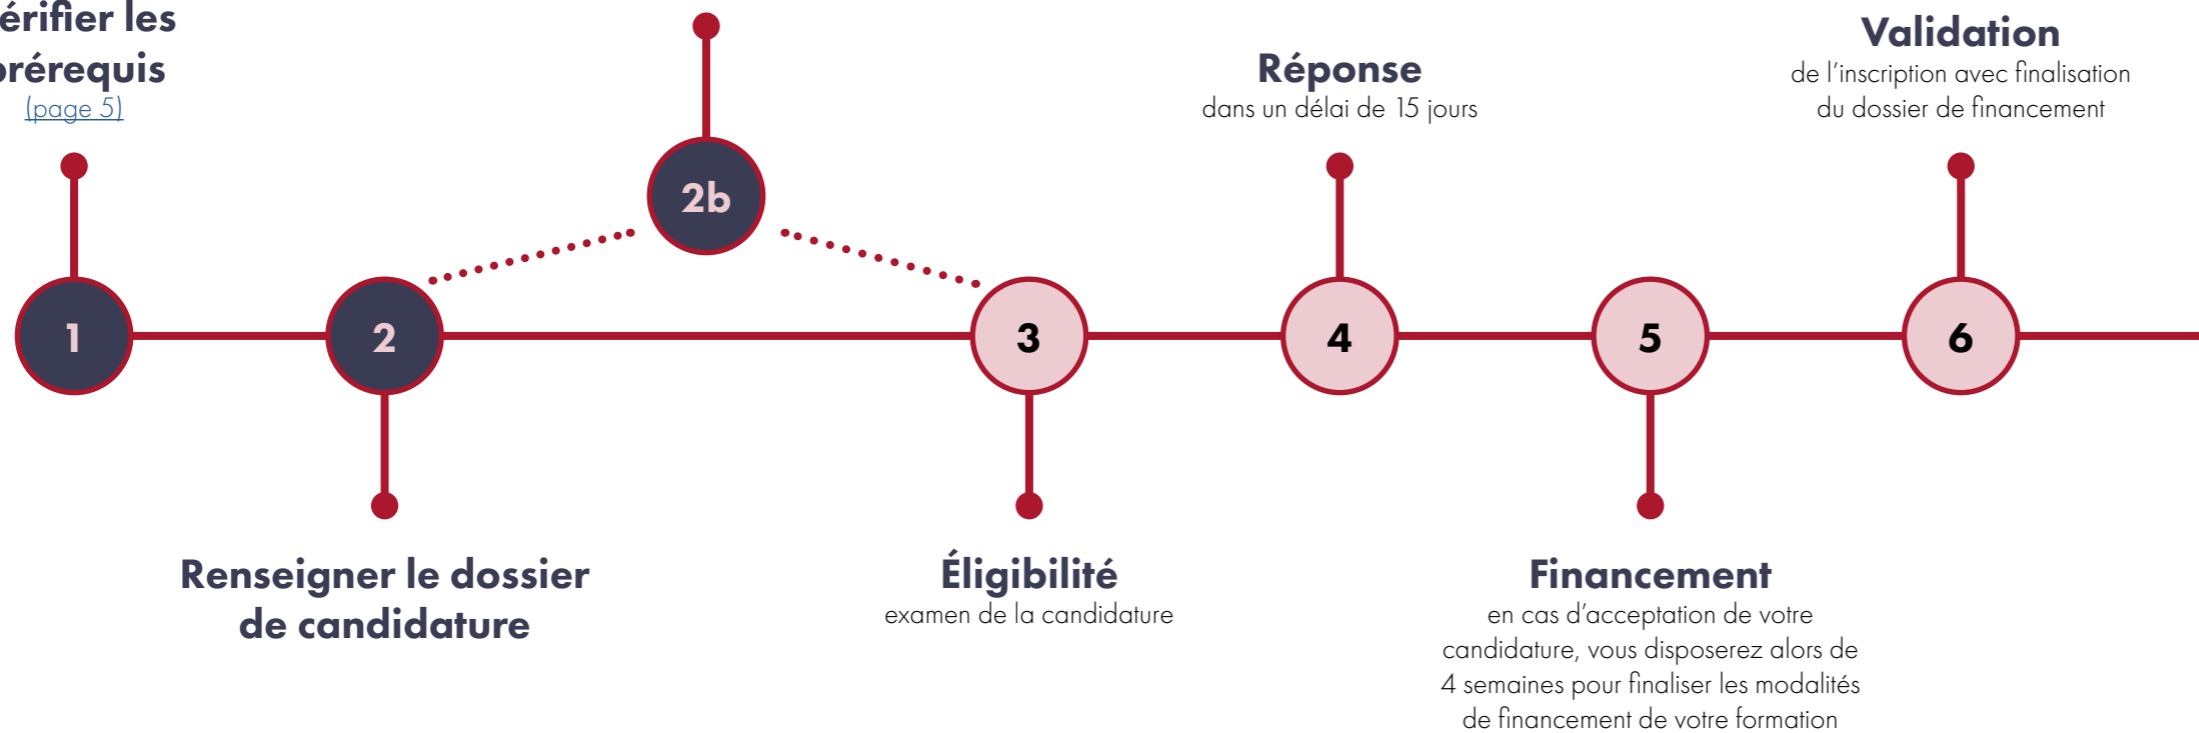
érifier les
prérequis
(page 5)

2b

Réponse
dans un délai de 15 jours

Validation
de l'inscription avec finalisation du dossier de financement

1

2

3

4

5

6

Renseigner le dossier de candidature

Éligibilité
examen de la candidature

Financement
en cas d'acceptation de votre candidature, vous disposerez alors de 4 semaines pour finaliser les modalités de financement de votre formation